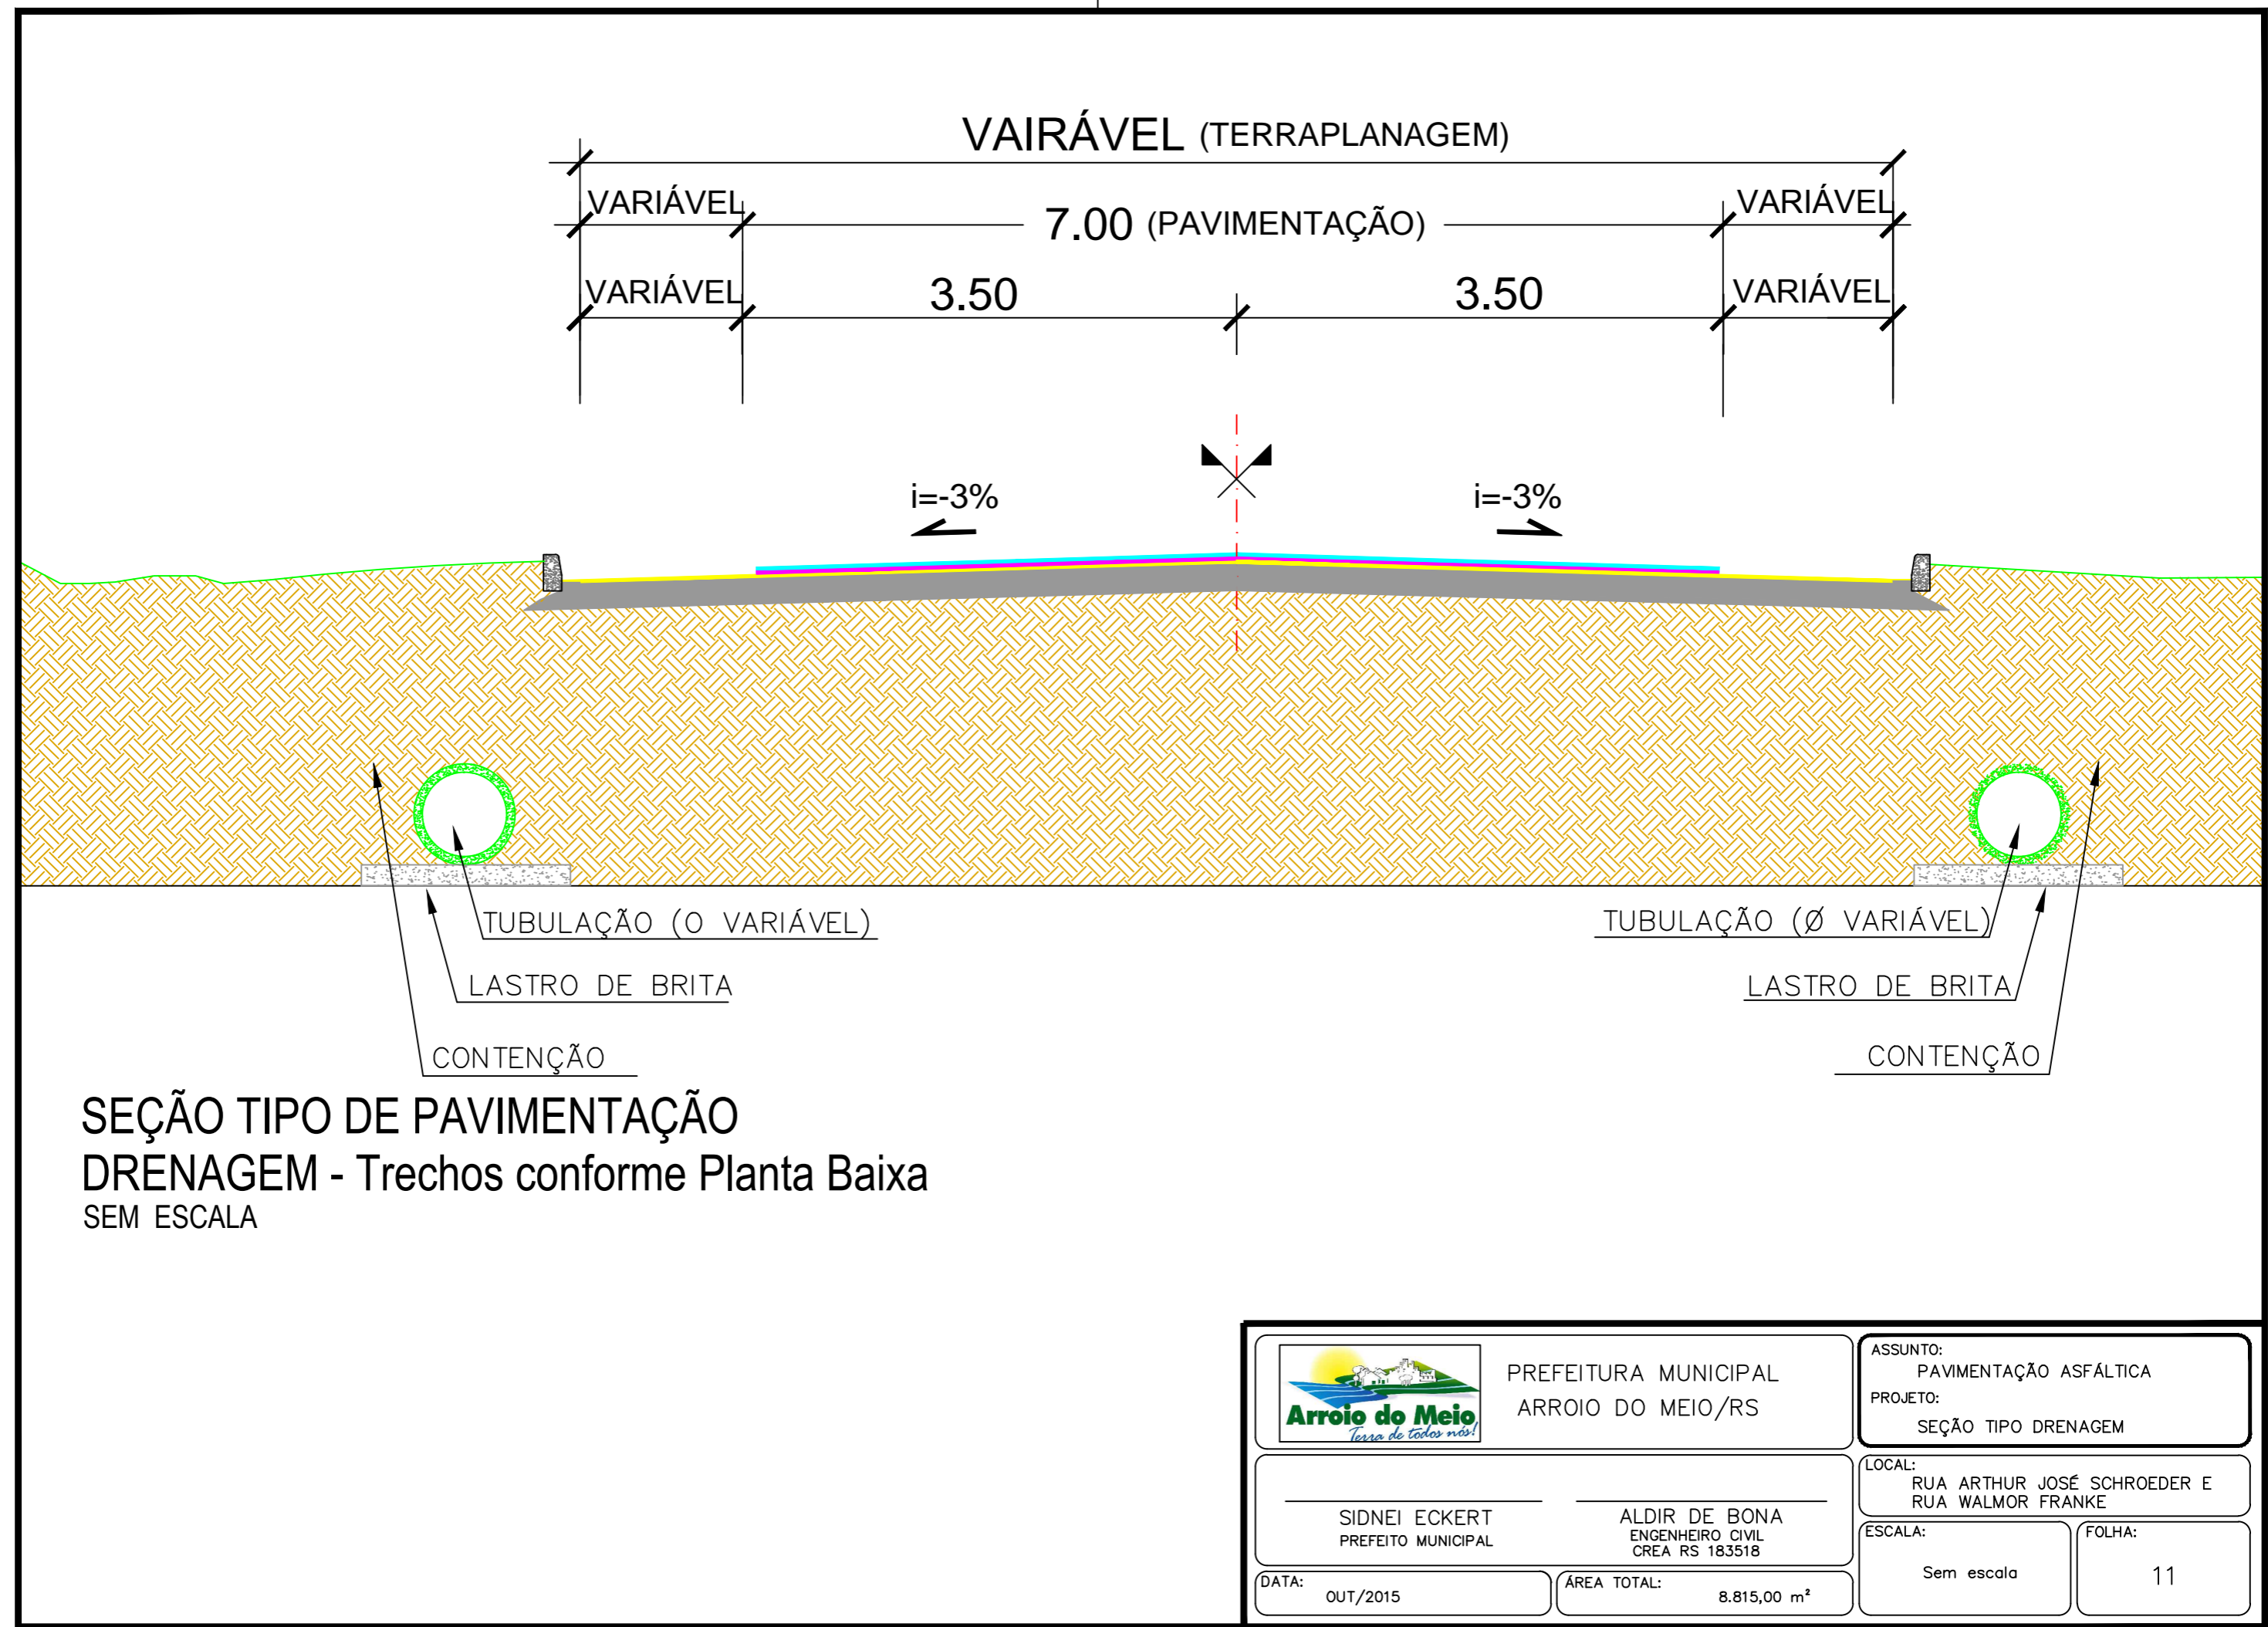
VAIRÁVEL (TERRAPLANAGEM)

VARIÁVEL 7.00 (PAVIMENTAÇÃO) VARIÁVEL

VARIÁVEL 3.50 3.50 VARIÁVEL

i=-3% i=-3%

TUBULAÇÃO (O VARIÁVEL)

LASTRO DE BRITA

CONTENÇÃO

TUBULAÇÃO (Ø VARIÁVEL)

LASTRO DE BRITA

CONTENÇÃO

SEÇÃO TIPO DE PAVIMENTAÇÃO
DRENAGEM - Trechos conforme Planta Baixa
SEM ESCALA

Arroio do Meio
Terra de todos nós!

PREFEITURA MUNICIPAL
ARROIO DO MEIO/RS

ASSUNTO:
PAVIMENTAÇÃO ASFÁLTICA
PROJETO:
SEÇÃO TIPO DRENAGEM

LOCAL:
RUA ARTHUR JOSÉ SCHROEDER E
RUA WALMOR FRANKE

SIDNEI ECKERT
PREFEITO MUNICIPAL

ALDIR DE BONA
ENGENHEIRO CIVIL
CREA RS 183518

ESCALA:
Sem escala

FOLHA:
11

DATA:
OUT/2015

ÁREA TOTAL:
8.815,00 m²